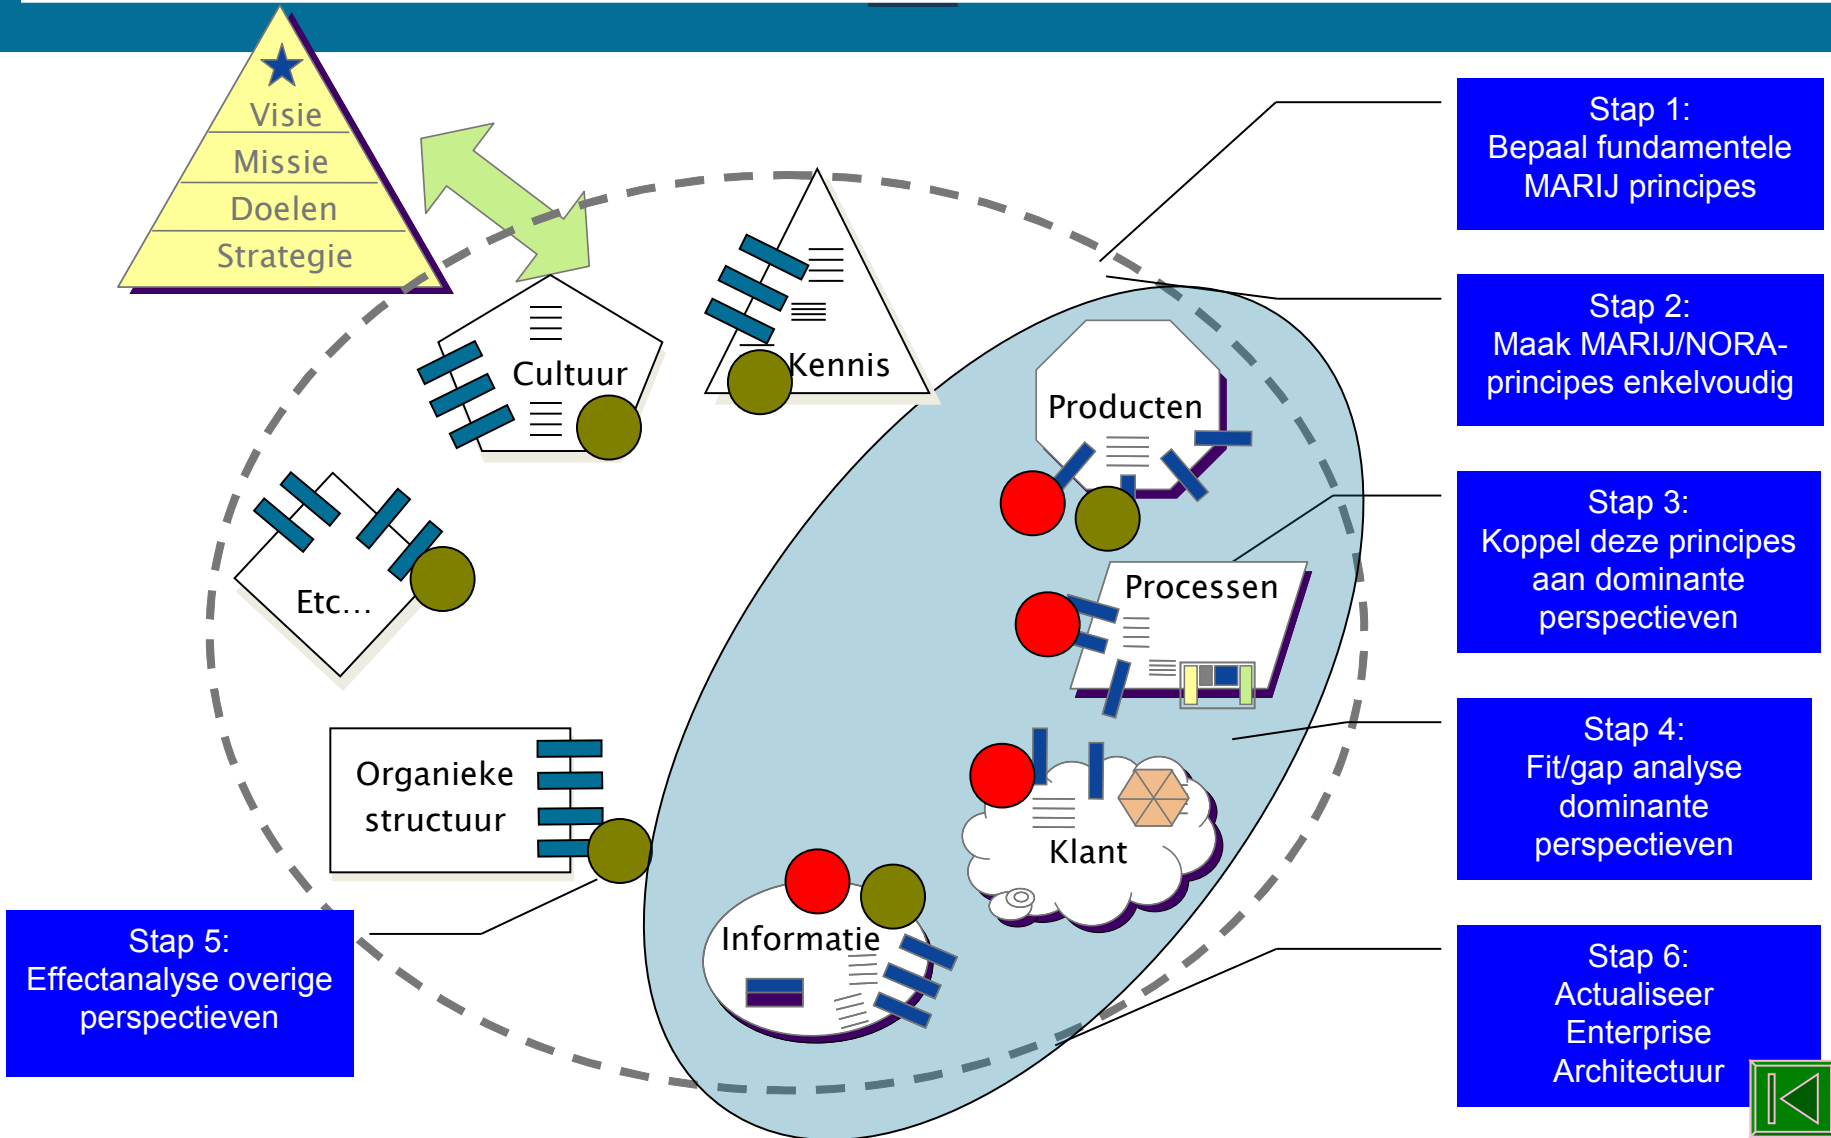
Visie
Missie
Doelen
Strategie

Cultuur

Kennis

Etc…

Organieke structuur

Producten

Processen

Klant

Informatie

Stap 1:
Bepaal fundamentele MARIJ principes

Stap 2:
Maak MARIJ/NORA-principes enkelvoudig

Stap 3:
Koppel deze principes aan dominante perspectieven

Stap 4:
Fit/gap analyse dominante perspectieven

Stap 5:
Effectanalyse overige perspectieven

Stap 6:
Actualiseer Enterprise Architectuur